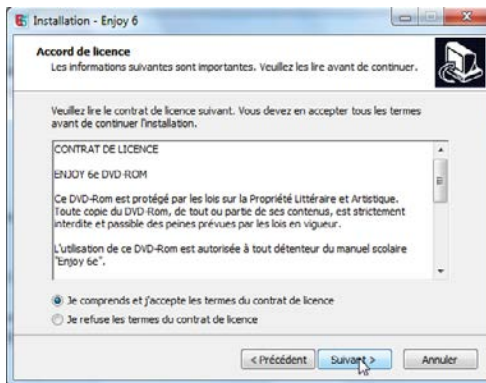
Installation - Enjoy 6

Accord de licence
Les informations suivantes sont importantes. Veuillez les lire avant de continuer.

Veuillez lire le contrat de licence suivant. Vous devez en accepter tous les termes avant de continuer l'installation.

CONTRAT DE LICENCE

ENJOY 6e DVD-ROM

Ce DVD-Rom est protégé par les lois sur la Propriété Littéraire et Artistique. Toute copie du DVD-Rom, de tout ou partie de ses contenus, est strictement interdite et passible des peines prévues par les lois en vigueur.

L'utilisation de ce DVD-Rom est autorisée à tout détenteur du manuel scolaire "Enjoy 6e".

Je comprends et j'accepte les termes du contrat de licence

Je refuse les termes du contrat de licence

< Précédent
Suivant >
Annuler